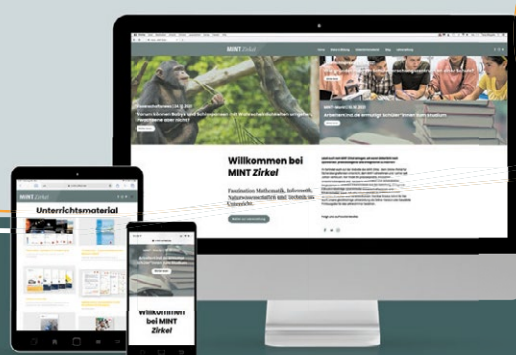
MINT Zirkel

Warum können Babys und Schimpansen mit Wahrscheinlichkeiten umgehen?

Willkommen bei MINT Zirkel

Faszination Mathematik, Informatik, Naturwissenschaften und Technik im Unterricht.

Unterrichtsmaterial

Willkommen bei MINT Zirkel